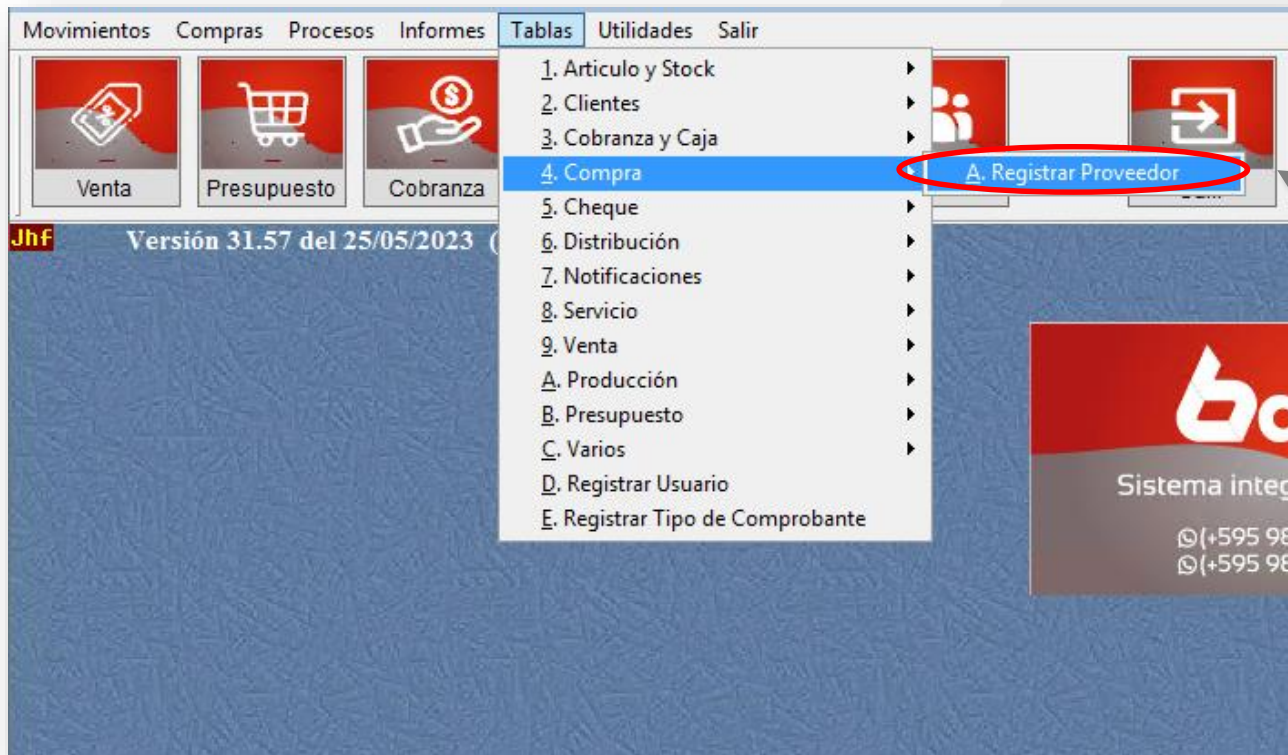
Movimientos Compras Procesos Informes Tablas Utilidades Salir

Venta Presupuesto Cobranza

Jhf Versión 31.57 del 25/05/2023 (

1. Articulo y Stock
2. Clientes
3. Cobranza y Caja
4. Compra
5. Cheque
6. Distribución
7. Notificaciones
8. Servicio
9. Venta
A. Producción
B. Presupuesto
C. Varios
D. Registrar Usuario
E. Registrar Tipo de Comprobante

A. Registrar Proveedor

Sistema integ
(+595 98
(+595 98